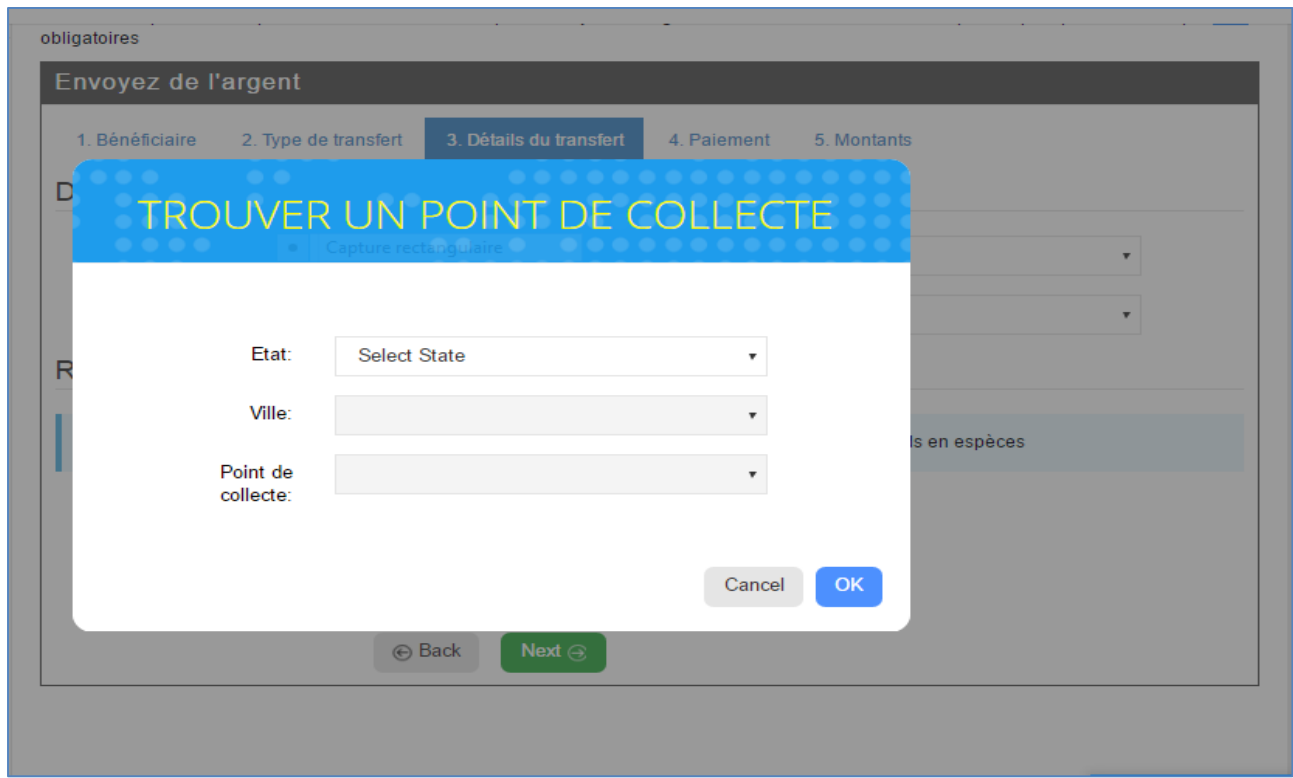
obligatoires

Envoyez de l'argent

1. Bénéficiaire
2. Type de transfert
3. Détails du transfert
4. Paiement
5. Montants

D

R

ls en espèces

TROUVER UN POINT DE COLLECTE

Capture rectangulaire

Etat: Select State

Ville:

Point de collecte:

Cancel
OK

Back
Next